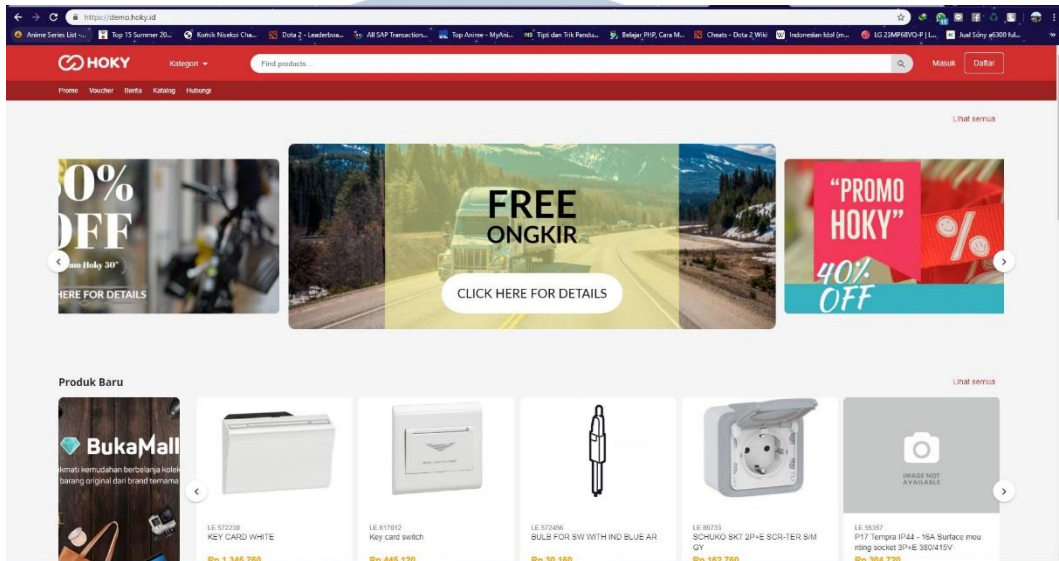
https://demo.hoky.id

Anime Series List -... Top 15 Summer 20... Komik Nisekoi Cha... Dota 2 - Leaderboa... All SAP Transaction... Top Anime - MyAni... Tips dan Trik Pandu... Belajar PHP, Cara M... Cheats - Dota 2 Wiki Indonesian Idol (m... LG 23MP68VQ-P | L... Jual Sony a6300 ful...

HOKY Kategori Find products... Masuk Daftar

Promo Voucher Berita Katalog Hubungi

Lihat semua

0% OFF
Promo Hoky 50"
HERE FOR DETAILS

FREE ONGKIR
CLICK HERE FOR DETAILS

"PROMO HOKY"
40% OFF

Produk Baru

Lihat semua

BukaMall
Nikmati kemudahan berbelanja kolek barang original dari brand ternama

LE 572238
KEY CARD WHITE
Rp 1.345.760

LE 617012
Key card switch
Rp 445.120

LE 572456
BULB FOR SW WITH IND BLUE AR
Rp 30.160

LE 86733
SCHUKO SKT 2P+E SCR-TER S/M GY
Rp 162.760

IMAGE NOT AVAILABLE
LE 55357
P17 Tempra IP44 - 16A Surface mounting socket 3P+E 380/415V
Rp 304.720